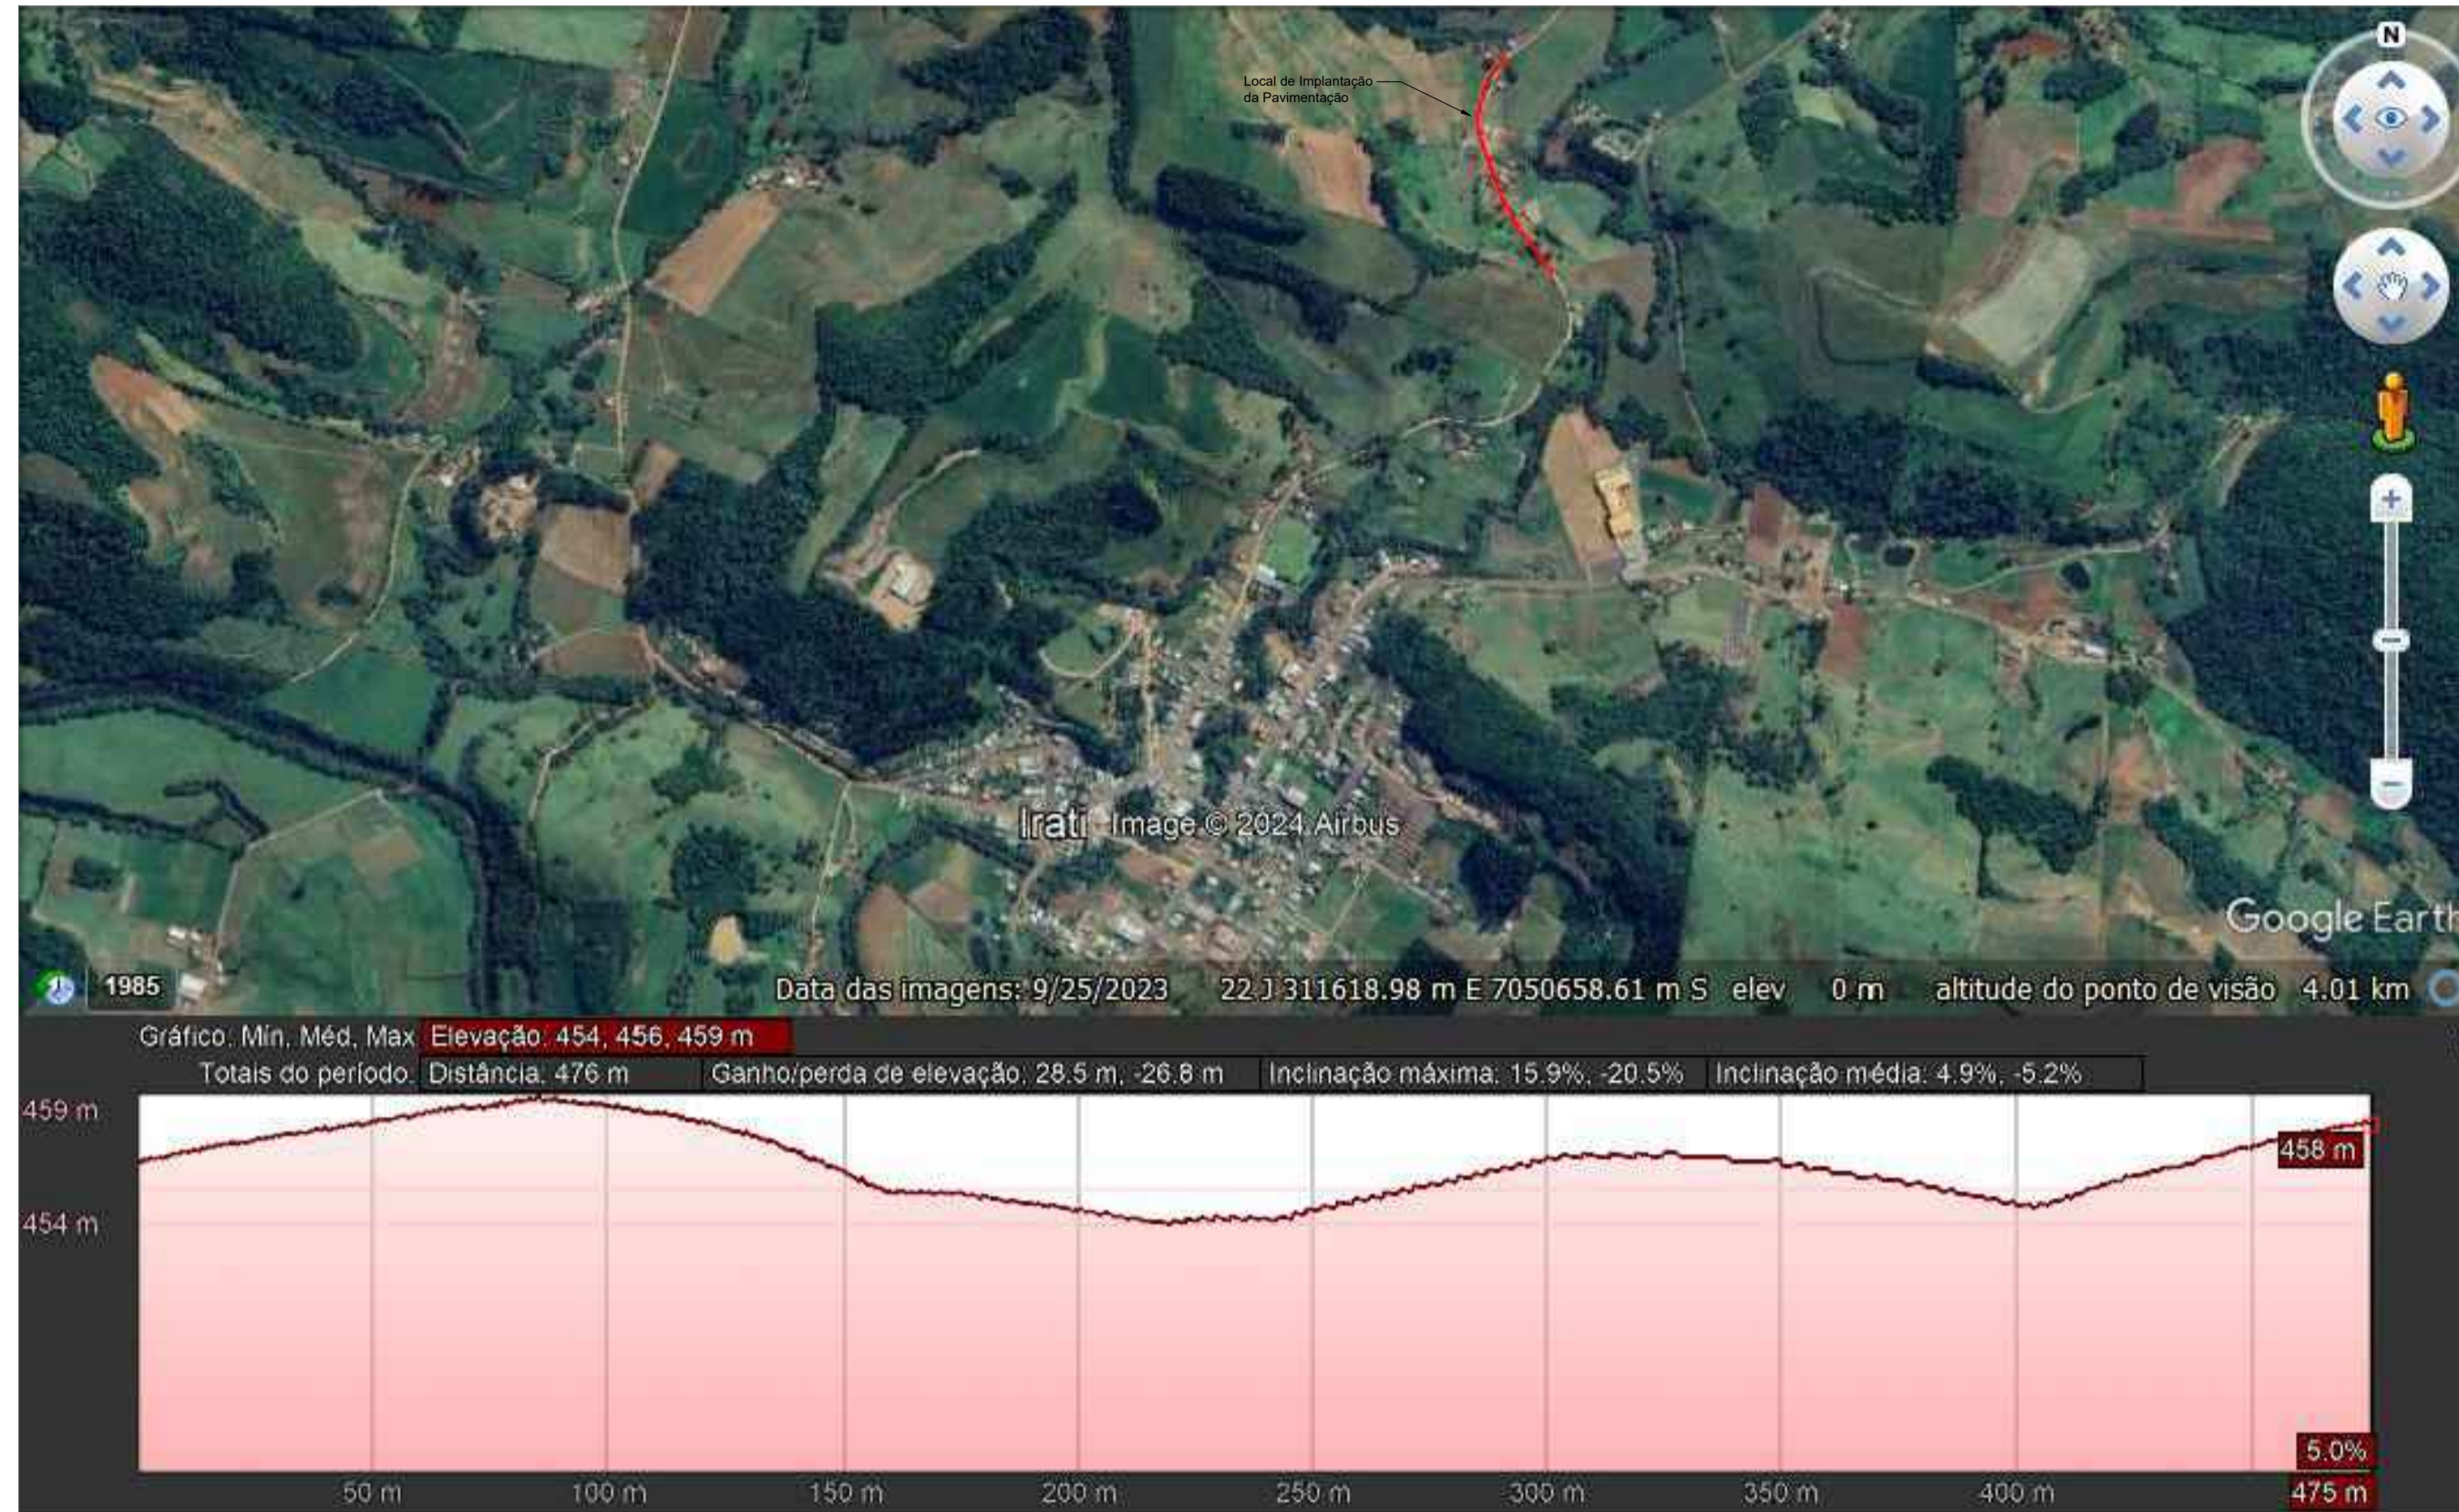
Local de Implantação da Pavimentação

N

Irati Image © 2024 Airbus

Google Earth

1985 Data das imagens: 9/25/2023 22 J 311618.98 m E 7050658.61 m S elev 0 m altitude do ponto de visão 4.01 km

Gráfico: Mín, Méd, Max Elevação: 454, 456, 459 m
Totais do período: Distância: 476 m Ganho/perda de elevação: 28.5 m, -26.8 m Inclinação máxima: 15.9%, -20.5% Inclinação média: 4.9%, -5.2%

459 m
454 m
458 m
5.0%
50 m 100 m 150 m 200 m 250 m 300 m 350 m 400 m 475 m